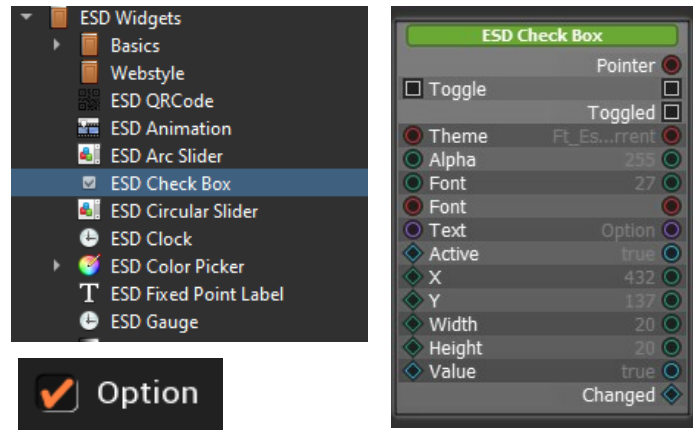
ESD Widgets
Basics
Webstyle
ESD QRCode
ESD Animation
ESD Arc Slider
ESD Check Box
ESD Circular Slider
ESD Clock
ESD Color Picker
ESD Fixed Point Label
ESD Gauge

Option

ESD Check Box
Pointer
Toggle
Toggled
Theme Ft_Es...rrent
Alpha 255
Font 27
Font
Text Option
Active true
X 432
Y 137
Width 20
Height 20
Value true
Changed